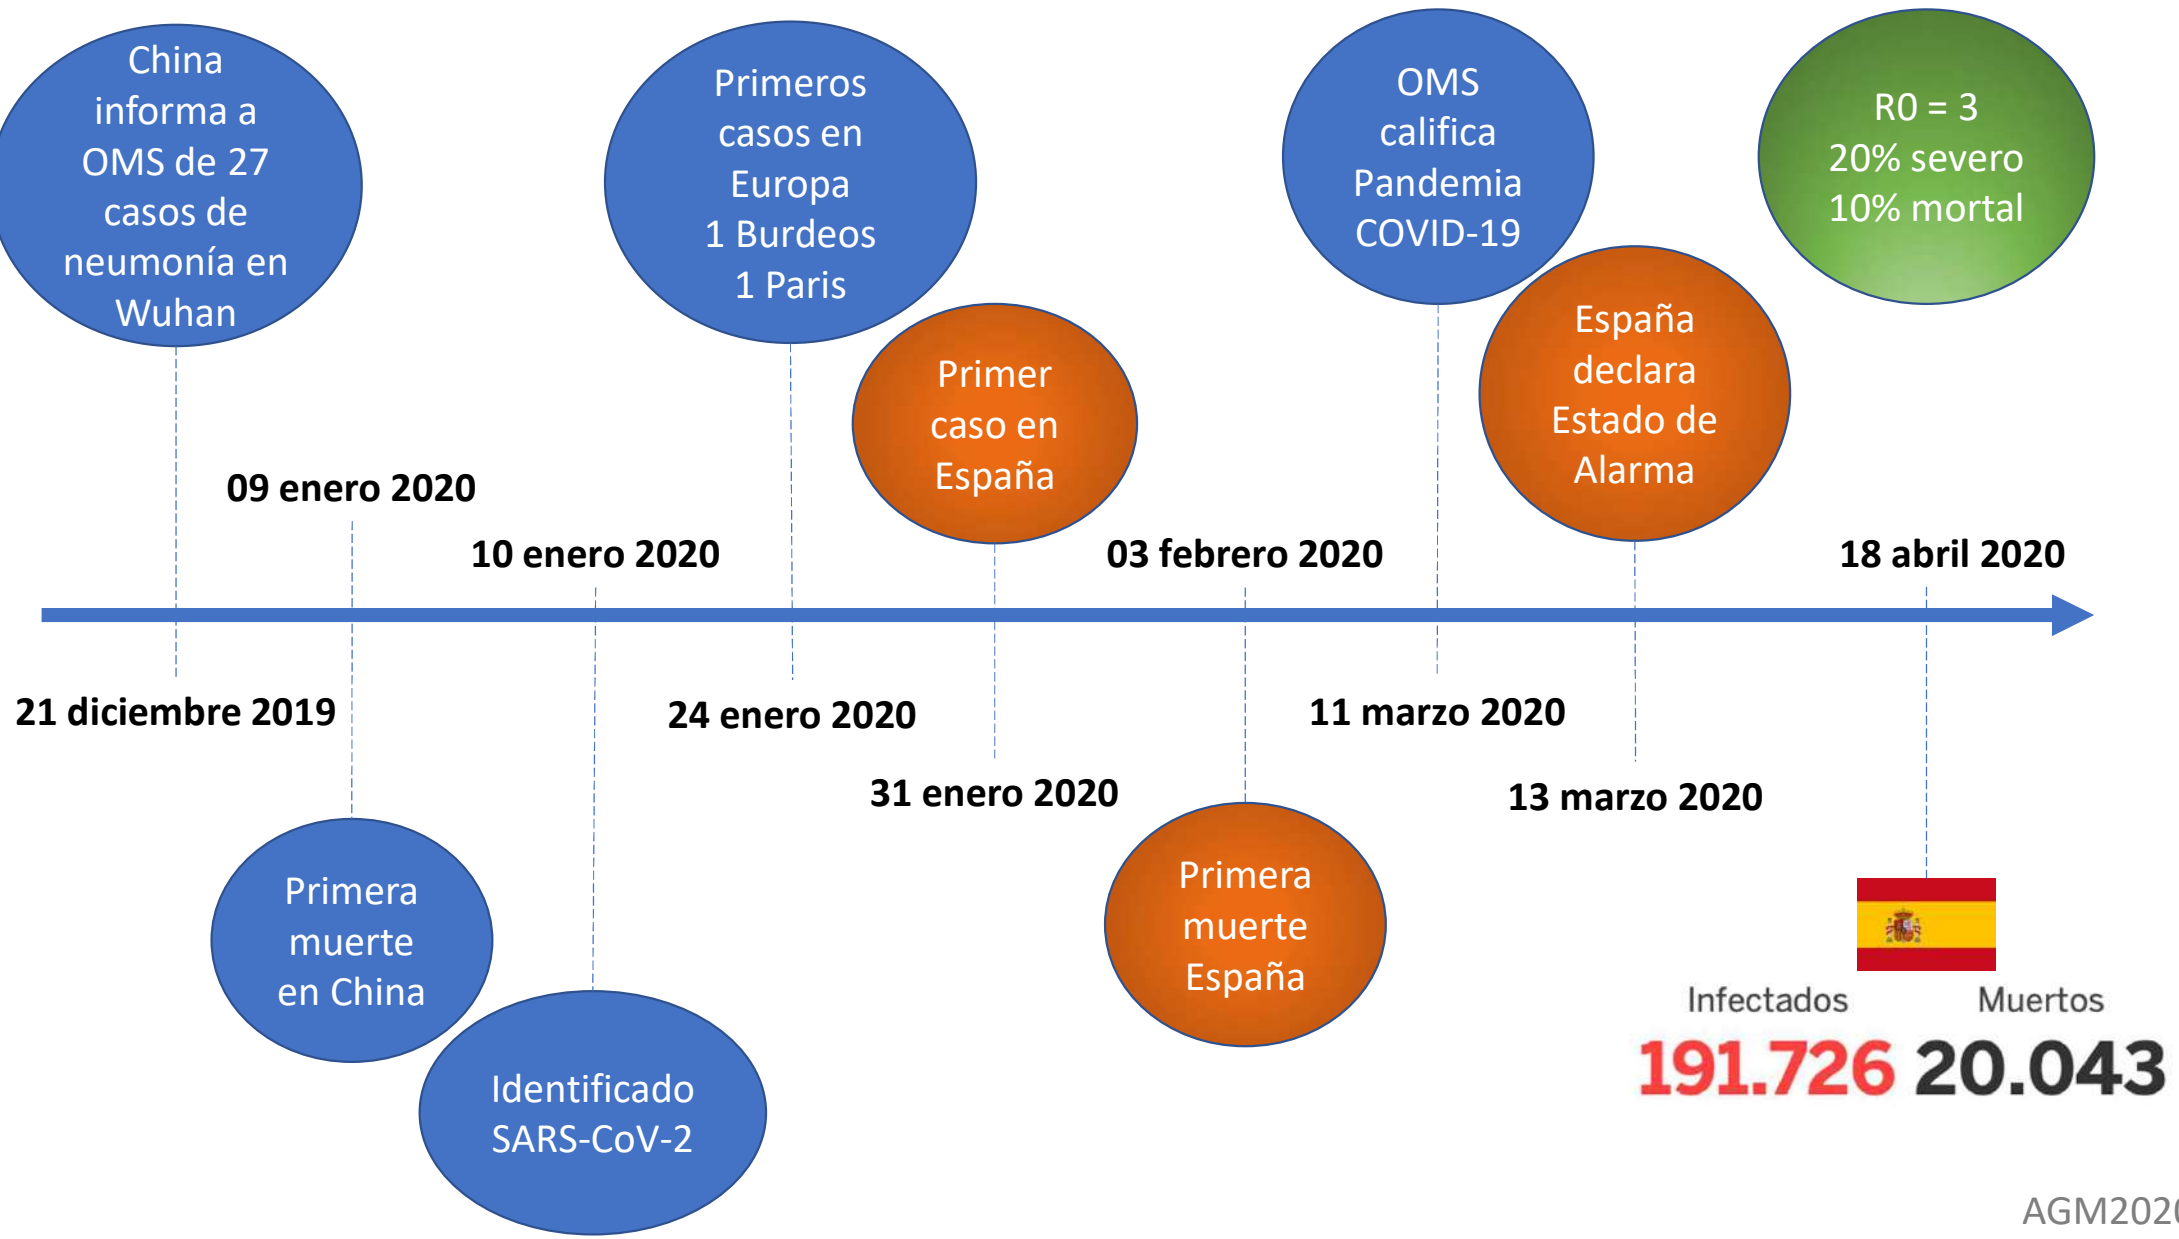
China informa a OMS de 27 casos de neumonía en Wuhan

Primeros casos en Europa
1 Burdeos
1 Paris

OMS califica Pandemia COVID-19

R0 = 3
20% severo
10% mortal

Primer caso en España

España declara Estado de Alarma

09 enero 2020

10 enero 2020

03 febrero 2020

18 abril 2020

21 diciembre 2019

24 enero 2020

11 marzo 2020

31 enero 2020

13 marzo 2020

Primera muerte en China

Identificado SARS-CoV-2

Primera muerte España

Infectados
191.726

Muertos
20.043

AGM202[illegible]